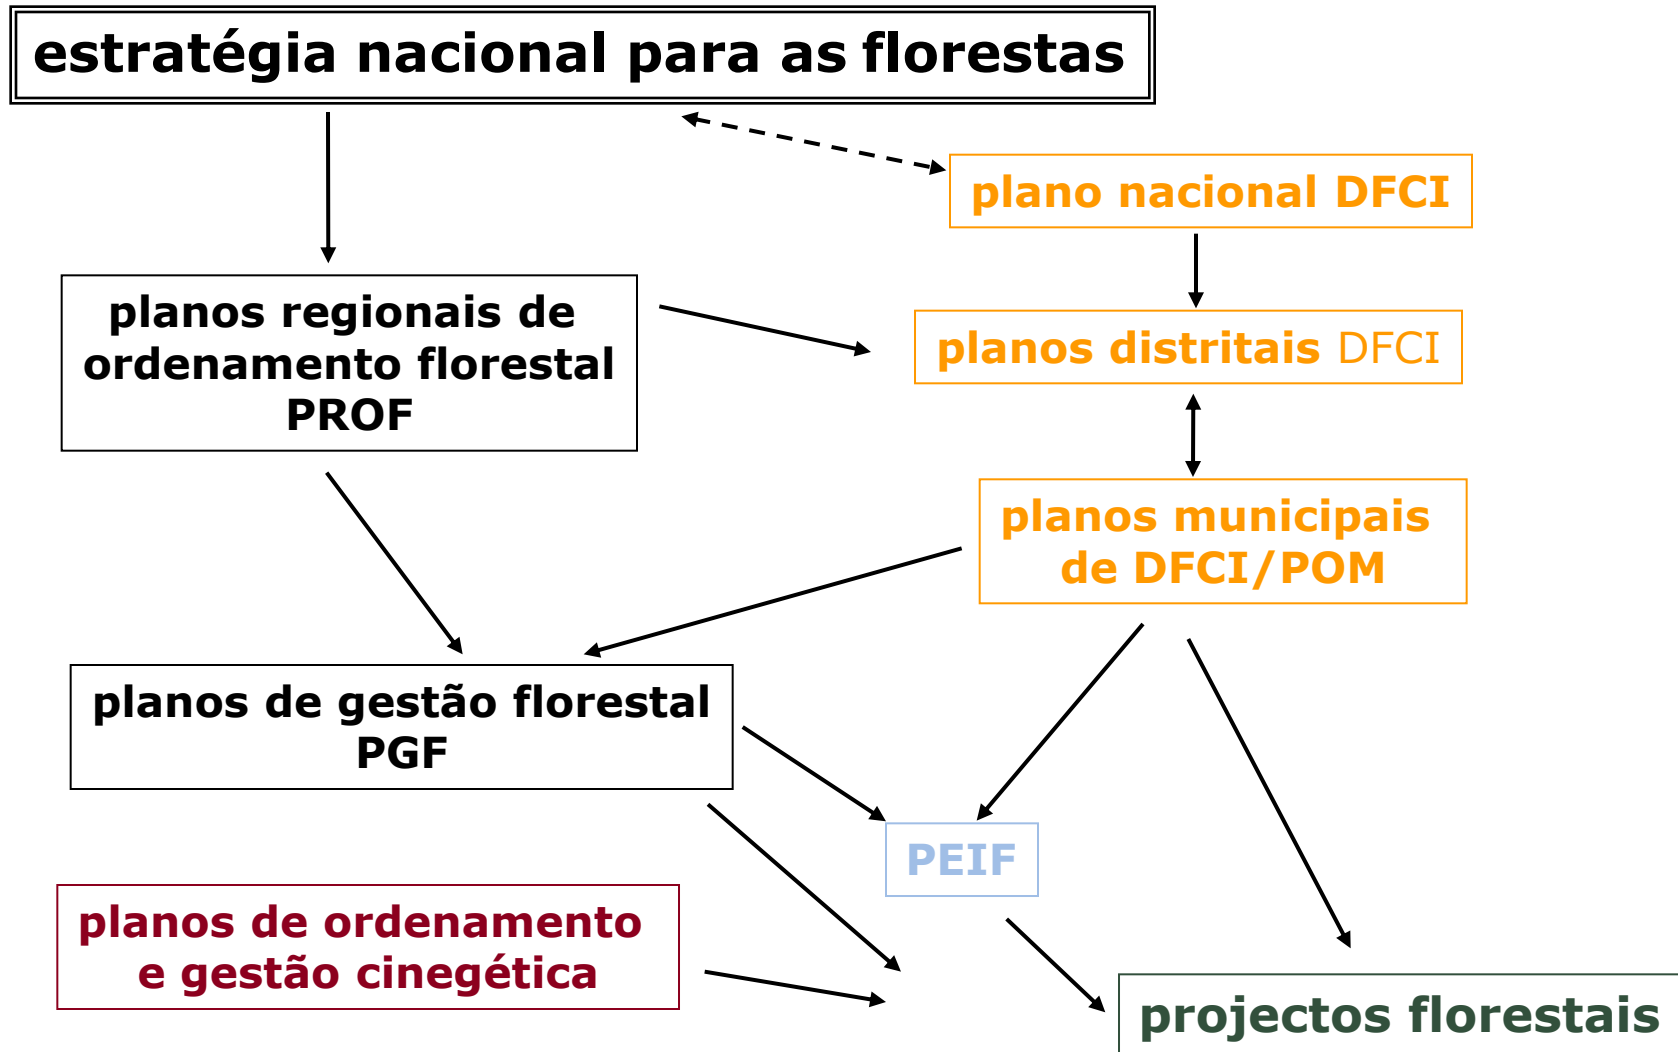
estratégia nacional para as florestas

plano nacional DFCI

planos regionais de ordenamento florestal PROF

planos distritais DFCI

planos municipais de DFCI/POM

planos de gestão florestal PGF

PEIF

planos de ordenamento e gestão cinegética

projectos florestais